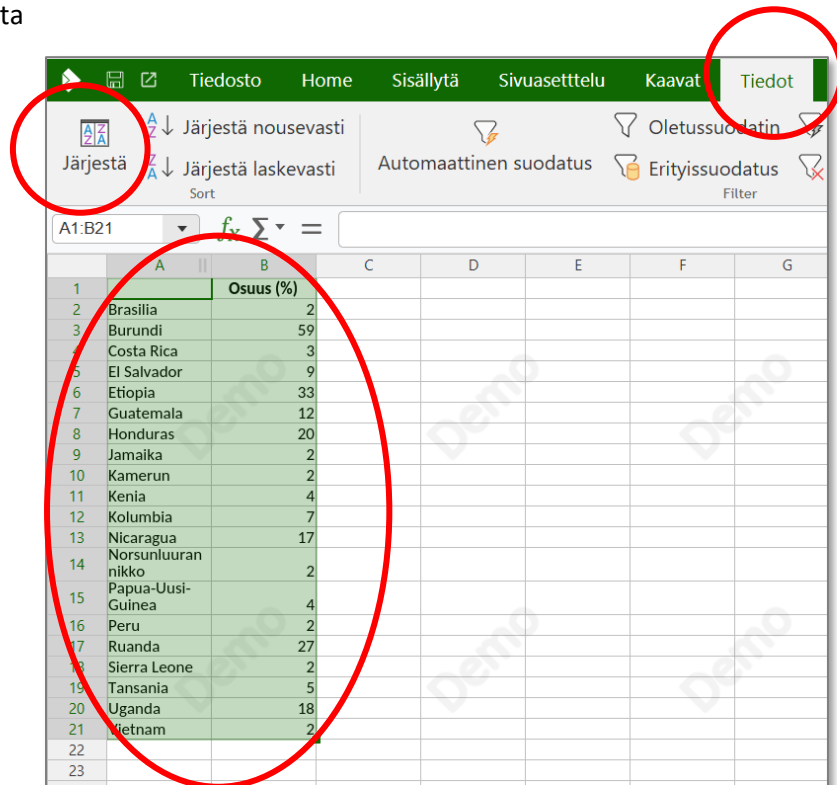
ta

Tiedosto Home Sisällytä Sivuasettelu Kaavat Tiedot

Järjestä Järjestä nousevasti Järjestä laskevasti Sort Automaattinen suodatus Oletussuodatin Erityissuodatus Filter

A1:B21 $f_x$ $\Sigma$ =

| | A | B | C | D | E | F | G |
|---|---|---|---|---|---|---|---|
| 1 | | Osuus (%) | | | | | |
| 2 | Brasilia | 2 | | | | | |
| 3 | Burundi | 59 | | | | | |
| 4 | Costa Rica | 3 | | | | | |
| 5 | El Salvador | 9 | | | | | |
| 6 | Etiopia | 33 | | | | | |
| 7 | Guatemala | 12 | | | | | |
| 8 | Honduras | 20 | | | | | |
| 9 | Jamaika | 2 | | | | | |
| 10 | Kamerun | 2 | | | | | |
| 11 | Kenia | 4 | | | | | |
| 12 | Kolumbia | 7 | | | | | |
| 13 | Nicaragua | 17 | | | | | |
| 14 | Norsunluurannikko | 2 | | | | | |
| 15 | Papua-Uusi-Guinea | 4 | | | | | |
| 16 | Peru | 2 | | | | | |
| 17 | Ruanda | 27 | | | | | |
| 18 | Sierra Leone | 2 | | | | | |
| 19 | Tansania | 5 | | | | | |
| 20 | Uganda | 18 | | | | | |
| 21 | Vietnam | 2 | | | | | |
| 22 | | | | | | | |
| 23 | | | | | | | |

Demo Demo Demo Demo Demo Demo Demo Demo Demo